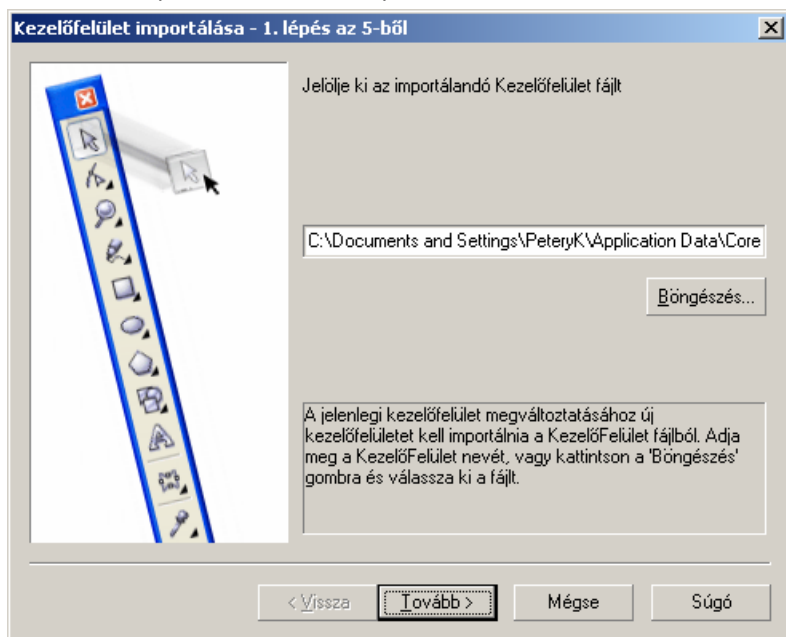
Kezelőfelület importálása - 1. lépés az 5-ből

Jelölje ki az importálandó Kezelőfelület fájlt

C:\Documents and Settings\PeteryK\Application Data\Core

Böngészés...

A jelenlegi kezelőfelület megváltoztatásához új kezelőfelületet kell importálnia a KezelőFelület fájlból. Adja meg a KezelőFelület nevét, vagy kattintson a 'Böngészés' gombra és válassza ki a fájlt.

< Vissza
Tovább >
Mégse
Súgó